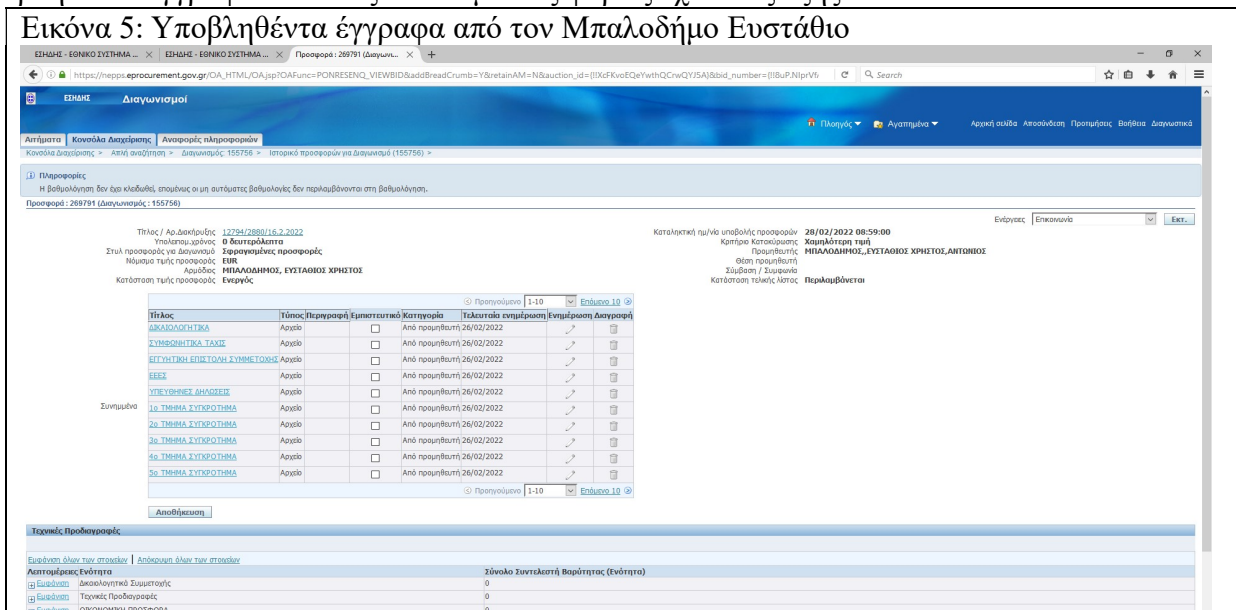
Εικόνα 5: Υποβληθέντα έγγραφα από τον Μπαλοδήμο Ευστάθιο

ΕΣΗΔΗΣ - ΕΘΝΙΚΟ ΣΥΣΤΗΜΑ ... × | ΕΣΗΔΗΣ - ΕΘΝΙΚΟ ΣΥΣΤΗΜΑ ... × | Προσφορά : 269791 (Διαγωνι... × | +

https://nepps.eprocurement.gov.gr/OA_HTML/OA.jsp?OAFunc=PONRESENQ_VIEWBID&addBreadCrumb=Y&retainAM=N&auction_id={!!XcFKvoEQeYwthQCrwQYJSA}&bid_number={!!8uP.NIprVf

Search

ΕΣΗΔΗΣ Διαγωνισμοί

Πλοηγός Αγαπημένα Αρχική σελίδα Αποσύνδεση Προτιμήσεις Βοήθεια Διαγνωστικά

Αιτήματα | Κονσόλα Διαχείρισης | Αναφορές πληροφοριών

Κονσόλα Διαχείρισης > Απλή αναζήτηση > Διαγωνισμός: 155756 > Ιστορικό προσφορών για Διαγωνισμό (155756) >

Πληροφορίες
Η βαθμολόγηση δεν έχει κλειδωθεί, επομένως οι μη αυτόματες βαθμολογίες δεν περιλαμβάνονται στη βαθμολόγηση.

Προσφορά : 269791 (Διαγωνισμός : 155756)

Ενέργειες Επικοινωνία Εκτ.

Τίτλος / Αρ.Διακήρυξης 12794/2880/16.2.2022
Υπολειπ.χρόνος 0 δευτερόλεπτα
Στυλ προσφοράς για Διαγωνισμό Σφραγισμένες προσφορές
Νόμισμα τιμής προσφοράς EUR
Αρμόδιος ΜΠΑΛΟΔΗΜΟΣ, ΕΥΣΤΑΘΙΟΣ ΧΡΗΣΤΟΣ
Κατάσταση τιμής προσφοράς Ενεργός

Καταληκτική ημ/νία υποβολής προσφορών 28/02/2022 08:59:00
Κριτήριο Κατακύρωσης Χαμηλότερη τιμή
Προμηθευτής ΜΠΑΛΟΔΗΜΟΣ,,ΕΥΣΤΑΘΙΟΣ ΧΡΗΣΤΟΣ,ΑΝΤΩΝΙΟΣ
Θέση προμηθευτή
Σύμβαση / Συμφωνία
Κατάσταση τελικής λίστας Περιλαμβάνεται

Προηγούμενο 1-10 Επόμενο 10

Συνημμένα

| Τίτλος | Τύπος | Περιγραφή | Εμπιστευτικό | Κατηγορία | Τελευταία ενημέρωση | Ενημέρωση | Διαγραφή |
|---|---|---|---|---|---|---|---|
| ΔΙΚΑΙΟΛΟΓΗΤΙΚΑ | Αρχείο | | | Από προμηθευτή | 26/02/2022 | | |
| ΣΥΜΦΩΝΗΤΙΚΑ ΤΑΧΙΣ | Αρχείο | | | Από προμηθευτή | 26/02/2022 | | |
| ΕΓΓΥΗΤΙΚΗ ΕΠΙΣΤΟΛΗ ΣΥΜΜΕΤΟΧΗΣ | Αρχείο | | | Από προμηθευτή | 26/02/2022 | | |
| ΕΕΕΣ | Αρχείο | | | Από προμηθευτή | 26/02/2022 | | |
| ΥΠΕΥΘΗΝΕΣ ΔΗΛΩΣΕΙΣ | Αρχείο | | | Από προμηθευτή | 26/02/2022 | | |
| 1ο ΤΜΗΜΑ ΣΥΓΚΡΟΤΗΜΑ | Αρχείο | | | Από προμηθευτή | 26/02/2022 | | |
| 2ο ΤΜΗΜΑ ΣΥΓΚΡΟΤΗΜΑ | Αρχείο | | | Από προμηθευτή | 26/02/2022 | | |
| 3ο ΤΜΗΜΑ ΣΥΓΚΡΟΤΗΜΑ | Αρχείο | | | Από προμηθευτή | 26/02/2022 | | |
| 4ο ΤΜΗΜΑ ΣΥΓΚΡΟΤΗΜΑ | Αρχείο | | | Από προμηθευτή | 26/02/2022 | | |
| 5ο ΤΜΗΜΑ ΣΥΓΚΡΟΤΗΜΑ | Αρχείο | | | Από προμηθευτή | 26/02/2022 | | |

Προηγούμενο 1-10 Επόμενο 10

Αποθήκευση

Τεχνικές Προδιαγραφές

Εμφάνιση όλων των στοιχείων | Απόκρυψη όλων των στοιχείων

| Λεπτομέρειες | Ενότητα | Σύνολο Συντελεστή Βαρύτητας (Ενότητα) |
|---|---|---|
| Εμφάνιση | Δικαιολογητικά Συμμετοχής | 0 |
| Εμφάνιση | Τεχνικές Προδιαγραφές | 0 |
| Εμφάνιση | ΟΙΚΟΝΟΜΙΚΗ ΠΡΟΣΦΟΡΑ | 0 |